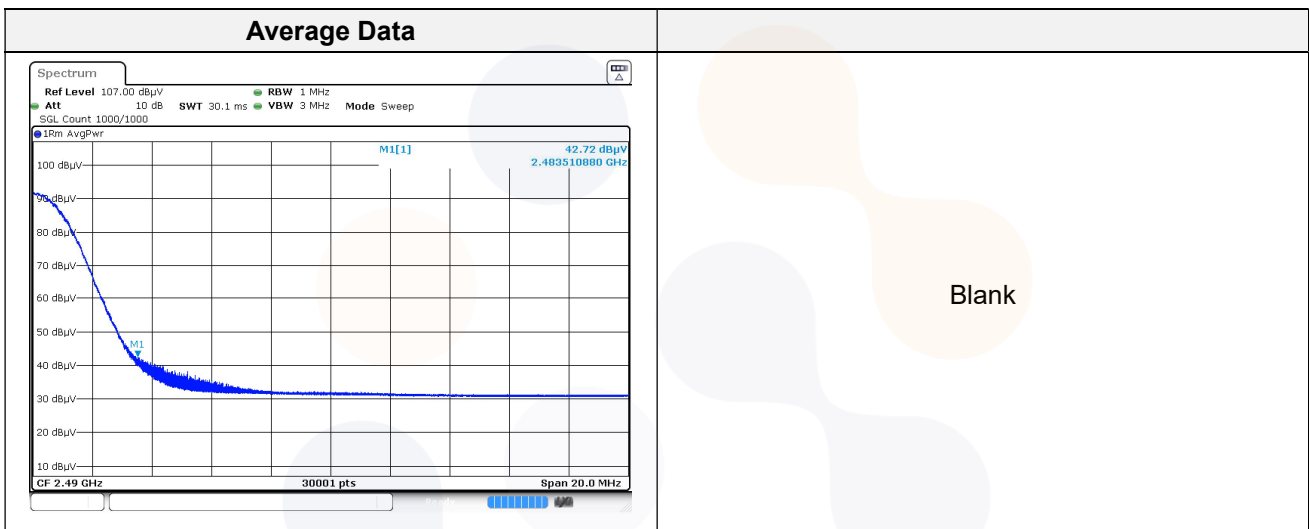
| Average Data | |
|---|---|
| Spectrum<br>Ref Level 107.00 dBµV RBW 1 MHz<br>Att 10 dB SWT 30.1 ms VBW 3 MHz Mode Sweep<br>SGL Count 1000/1000<br>1Rm AvgPwr<br>M1[1] 42.72 dBµV 2.483510880 GHz<br>100 dBµV<br>90 dBµV<br>80 dBµV<br>70 dBµV<br>60 dBµV<br>50 dBµV<br>M1<br>40 dBµV<br>30 dBµV<br>20 dBµV<br>10 dBµV<br>CF 2.49 GHz 30001 pts Span 20.0 MHz | Blank |